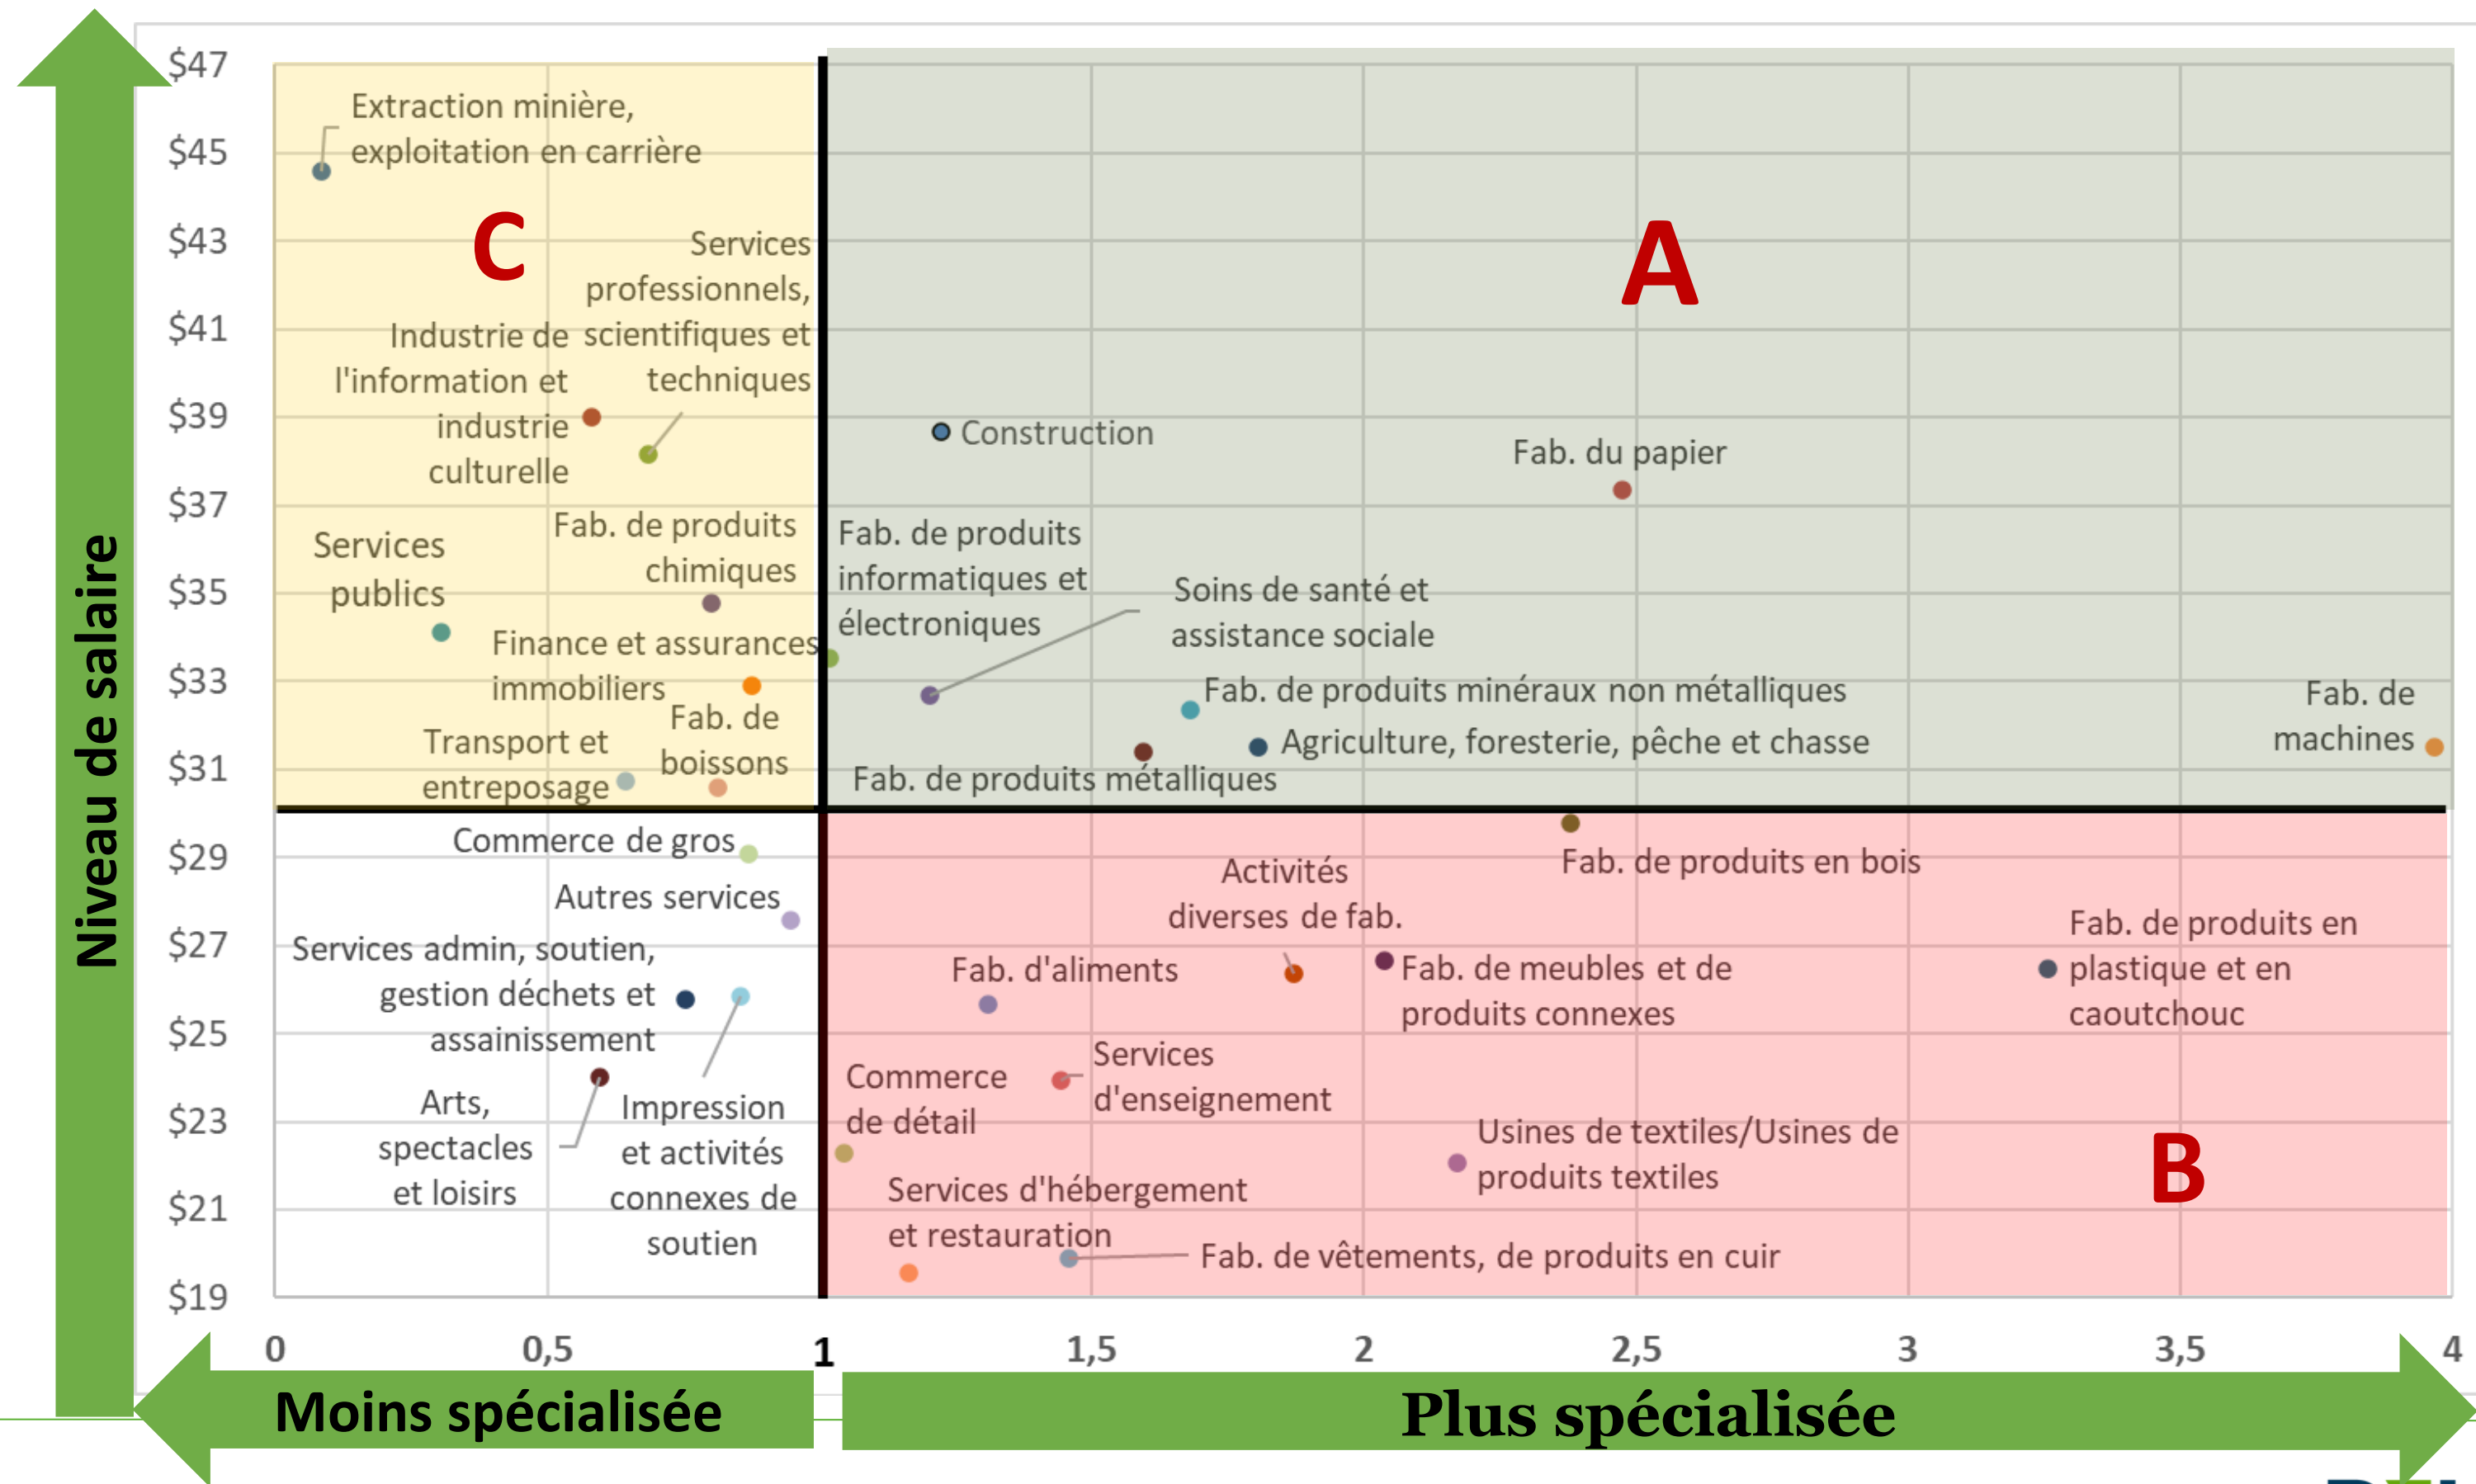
Niveau de salaire

$47
$45
$43
$41
$39
$37
$35
$33
$31
$29
$27
$25
$23
$21
$19

C

A

B

Extraction minière, exploitation en carrière

Services professionnels, scientifiques et techniques

Industrie de l'information et industrie culturelle

Services publics

Fab. de produits chimiques

Finance et assurances immobiliers

Fab. de boissons

Transport et entreposage

Construction

Fab. du papier

Fab. de produits informatiques et électroniques

Soins de santé et assistance sociale

Fab. de produits minéraux non métalliques

Fab. de machines

Agriculture, foresterie, pêche et chasse

Fab. de produits métalliques

Commerce de gros

Autres services

Services admin, soutien, gestion déchets et assainissement

Arts, spectacles et loisirs

Impression et activités connexes de soutien

Fab. de produits en bois

Activités diverses de fab.

Fab. d'aliments

Fab. de meubles et de produits connexes

Fab. de produits en plastique et en caoutchouc

Commerce de détail

Services d'enseignement

Usines de textiles/Usines de produits textiles

Services d'hébergement et restauration

Fab. de vêtements, de produits en cuir

0
0,5
1
1,5
2
2,5
3
3,5
4

Moins spécialisée

Plus spécialisée